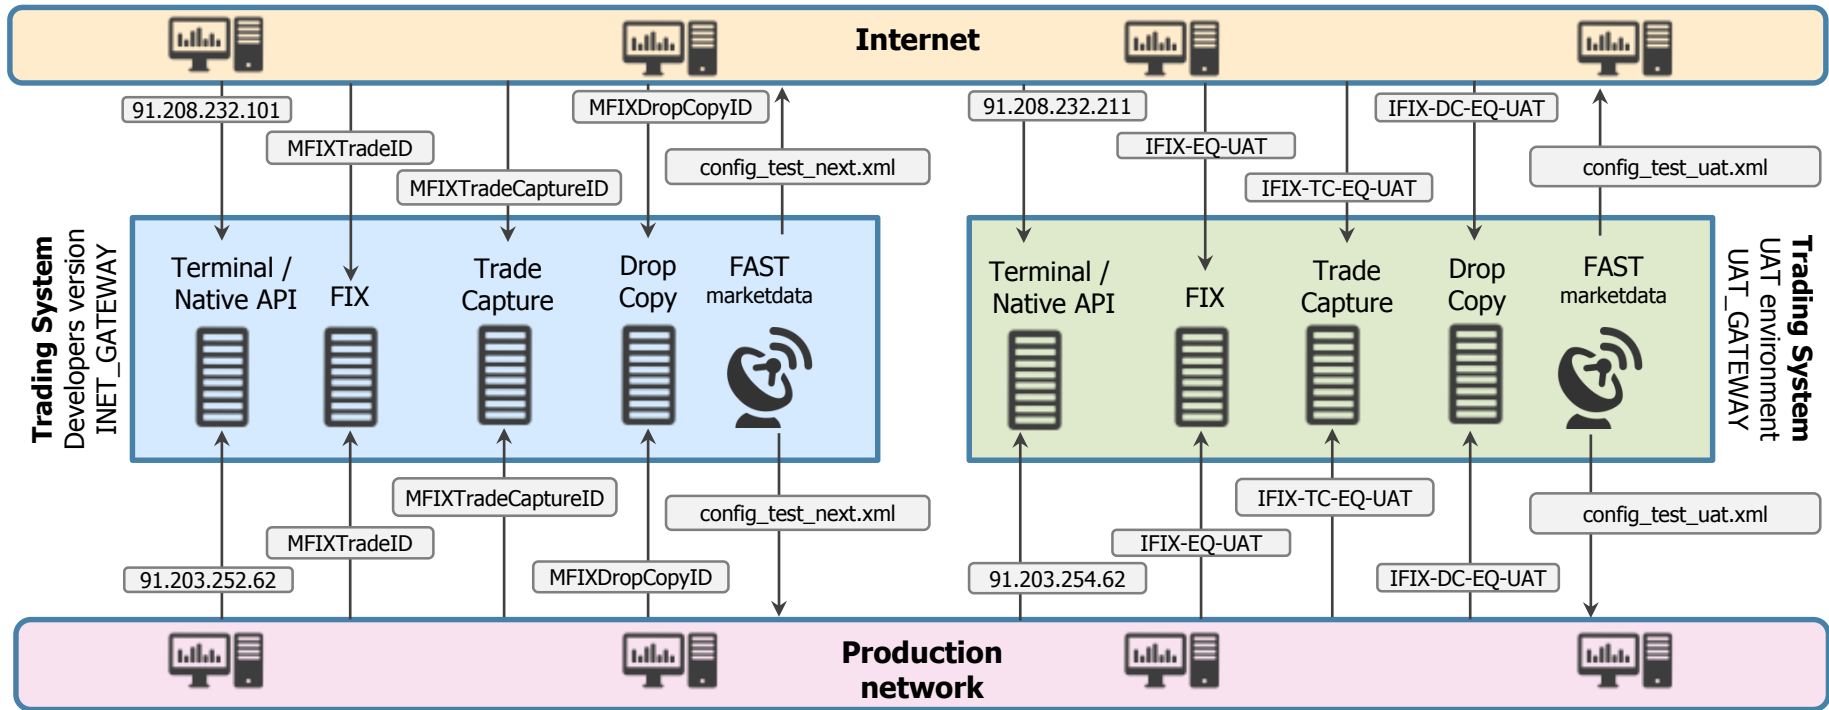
Internet

91.208.232.101
MFIXTradeID
MFIXTradeCaptureID
MFIXDropCopyID
config_test_next.xml

91.208.232.211
IFIX-EQ-UAT
IFIX-TC-EQ-UAT
IFIX-DC-EQ-UAT
config_test_uat.xml

Trading System
Developers version
INET_GATEWAY

Terminal / Native API
FIX
Trade Capture
Drop Copy
FAST marketdata

Terminal / Native API
FIX
Trade Capture
Drop Copy
FAST marketdata

Trading System
UAT environment
UAT_GATEWAY

MFIXTradeCaptureID
config_test_next.xml
MFIXTradeID
91.203.252.62
MFIXDropCopyID

IFIX-TC-EQ-UAT
config_test_uat.xml
IFIX-EQ-UAT
91.203.254.62
IFIX-DC-EQ-UAT

Production network